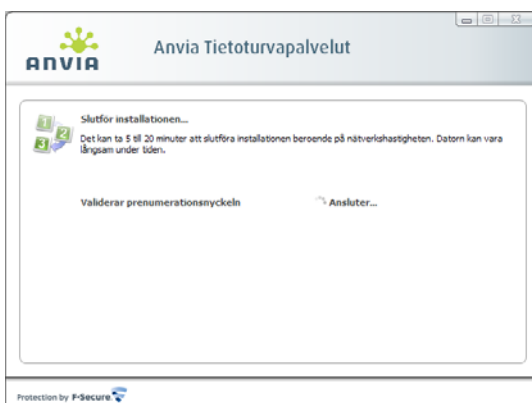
ANVIA

Anvia Tietoturvapalvelut

Slutför installationen...

Det kan ta 5 till 20 minuter att slutföra installationen beroende på nätverkshastigheten. Datorn kan vara långsam under tiden.

Validerar prenumerationsnyckeln

Ansluter...

Protection by F-Secure